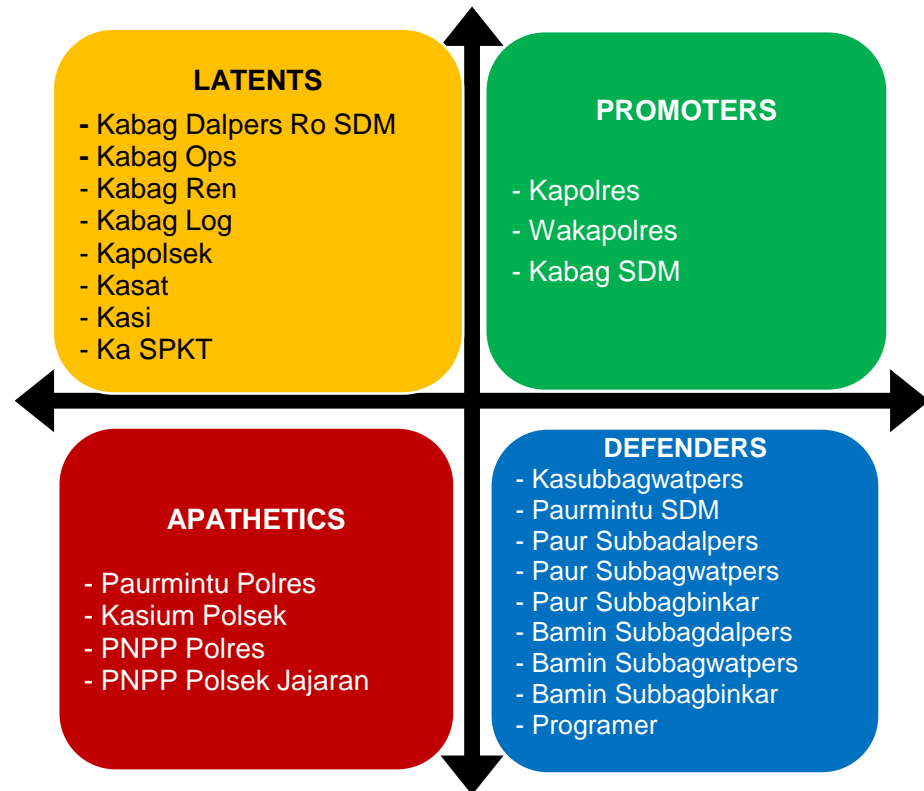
LATENTS
- Kabag Dalpers Ro SDM
- Kabag Ops
- Kabag Ren
- Kabag Log
- Kapolsek
- Kasat
- Kasi
- Ka SPKT

PROMOTERS
- Kapolres
- Wakapolres
- Kabag SDM

APATHETICS
- Paurmintu Polres
- Kasium Polsek
- PNPP Polres
- PNPP Polsek Jajaran

DEFENDERS
- Kasubbagwatpers
- Paurmintu SDM
- Paur Subbadalpers
- Paur Subbagwatpers
- Paur Subbagbinkar
- Bamin Subbagdalpers
- Bamin Subbagwatpers
- Bamin Subbagbinkar
- Programer